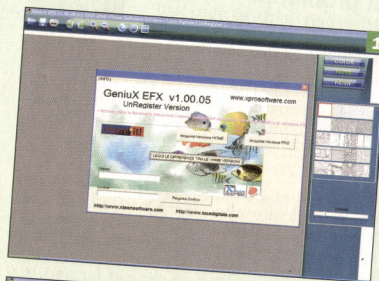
GeniuX EFX v1.00.05
UnRegister Version
www.xprosoftware.com
Acquista Versione HOME
Acquista Versione PRO
LEGGI LE DIFFERENZE TRA LE VARIE VERSIONI
Richiedi Codice
http://www.xlasersoftware.com
http://www.xprodigitale.com
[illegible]